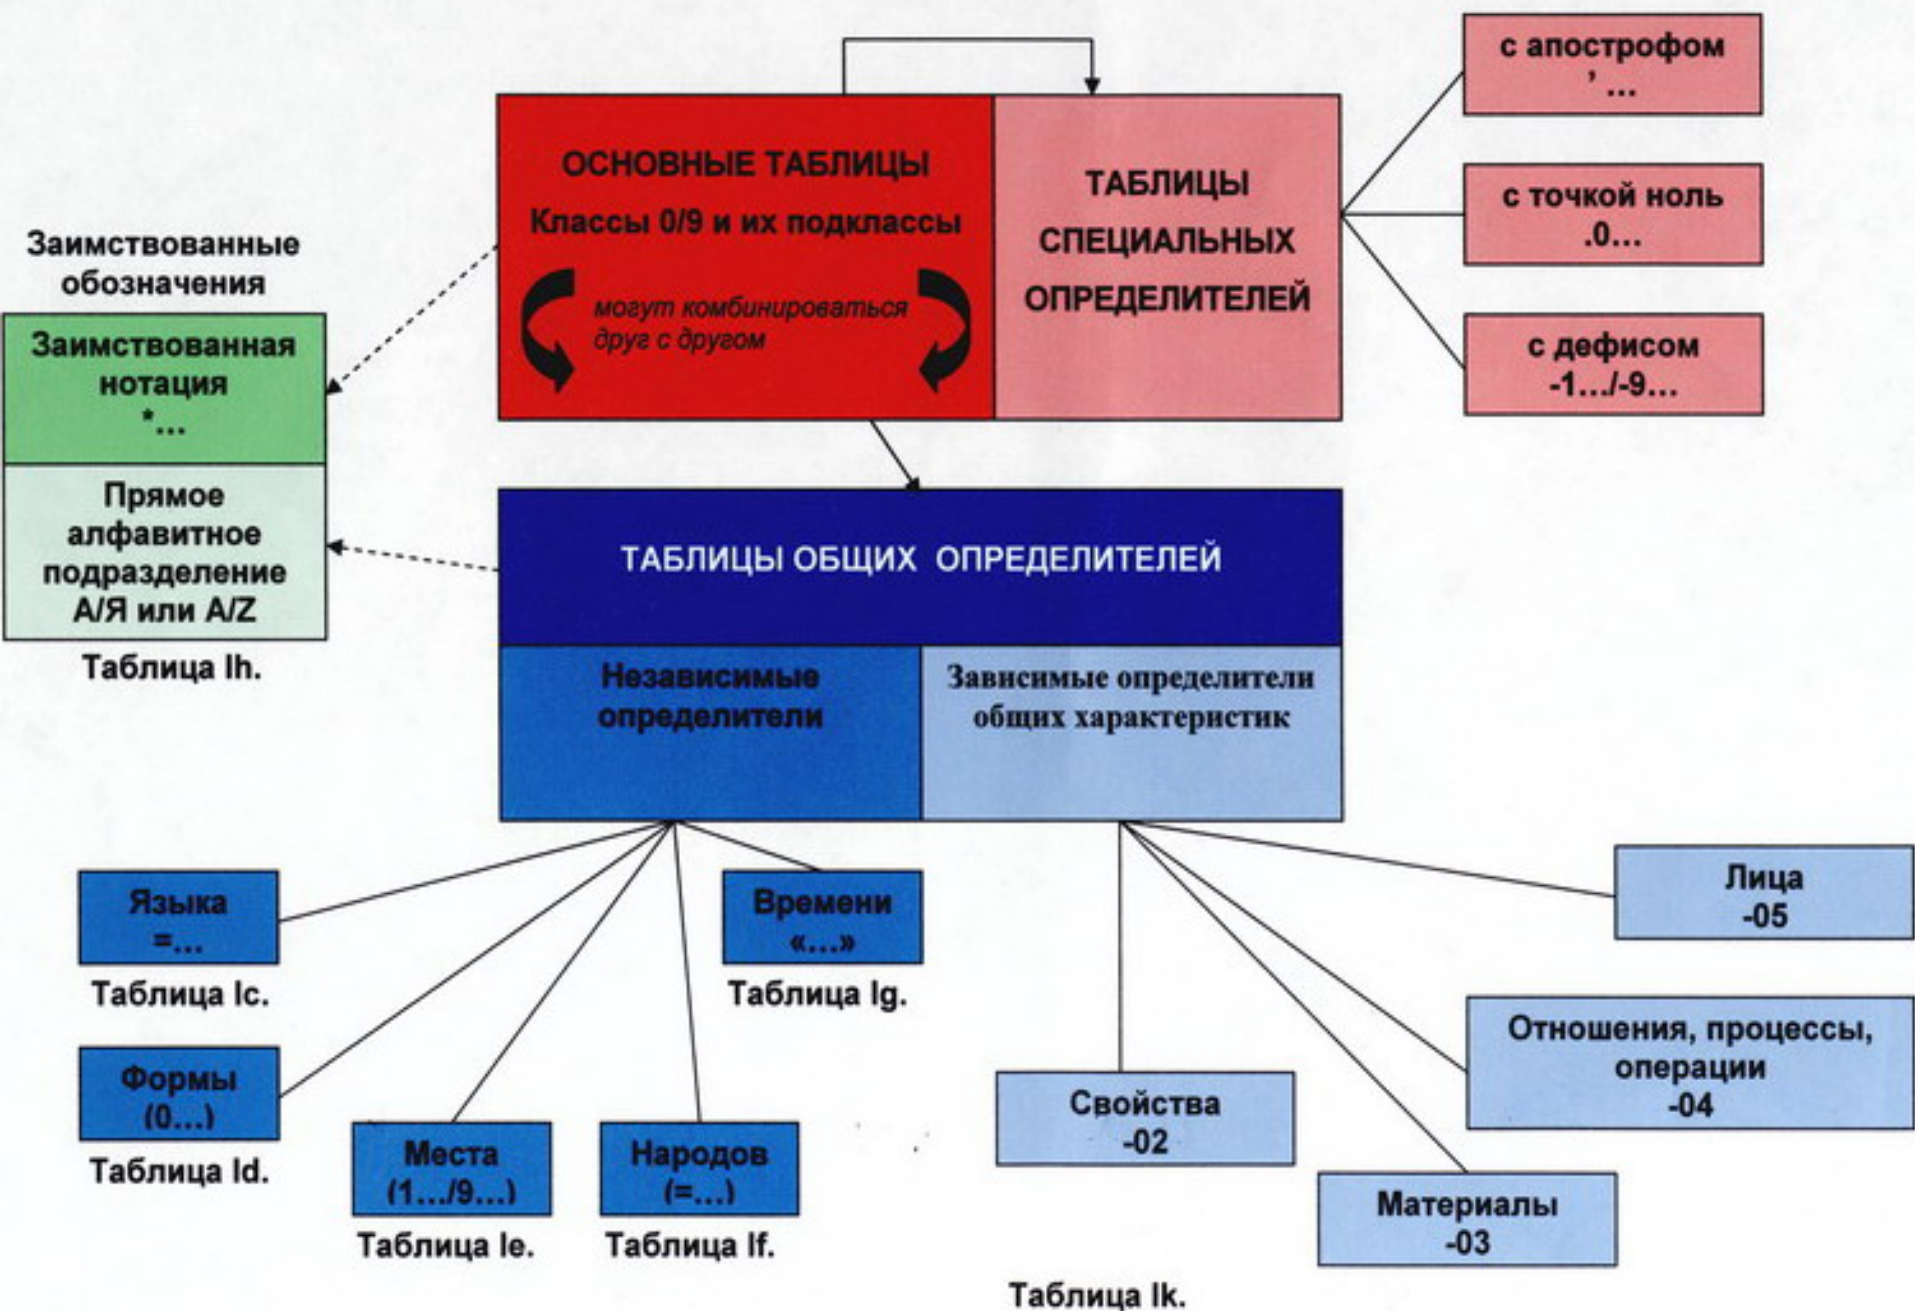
ОСНОВНЫЕ ТАБЛИЦЫ
Классы 0/9 и их подклассы
могут комбинироваться друг с другом

ТАБЛИЦЫ СПЕЦИАЛЬНЫХ ОПРЕДЕЛИТЕЛЕЙ

с апострофом
'...

с точкой ноль
.0...

с дефисом
-1.../-9...

Заимствованные обозначения

Заимствованная нотация
*...

Прямое алфавитное подразделение А/Я или A/Z

Таблица Ih.

ТАБЛИЦЫ ОБЩИХ ОПРЕДЕЛИТЕЛЕЙ

Независимые определители

Зависимые определители общих характеристик

Языка
=...
Таблица Ic.

Времени
«...»
Таблица Ig.

Формы
(0...)
Таблица Id.

Места
(1.../9...)
Таблица Ie.

Народов
(=...)
Таблица If.

Лица
-05

Отношения, процессы, операции
-04

Свойства
-02

Материалы
-03

Таблица Ik.